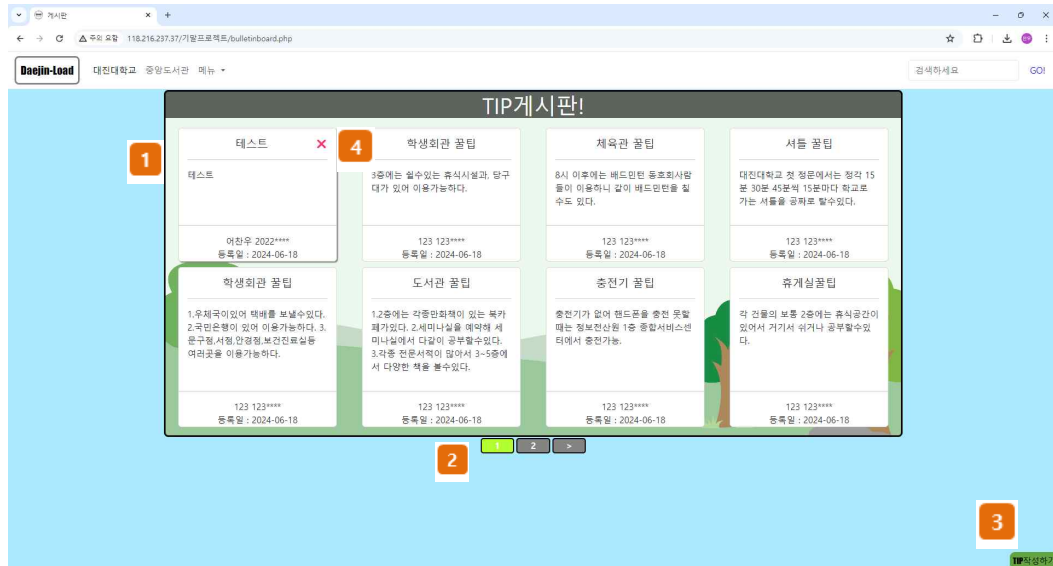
게시판 × +

주의 요함 118.216.237.37/기말프로젝트/bulletinboard.php

Daejin-Load 대진대학교 중앙도서관 메뉴 ▾

검색하세요 GO!

TIP게시판!

1

테스트 ×

테스트

어찬우 2022****
등록일 : 2024-06-18

4

학생회관 꿀팁

3층에는 쉴수있는 휴식시설과, 당구대가 있어 이용가능하다.

123 123****
등록일 : 2024-06-18

체육관 꿀팁

8시 이후에는 배드민턴 동호회사람들이 이용하니 같이 배드민턴을 칠 수도 있다.

123 123****
등록일 : 2024-06-18

셔틀 꿀팁

대진대학교 첫 정문에서는 정각 15분 30분 45분씩 15분마다 학교로 가는 셔틀을 공짜로 탈수있다.

123 123****
등록일 : 2024-06-18

학생회관 꿀팁

1.우체국이있어 택배를 보낼수있다. 2.국민은행이 있어 이용가능하다. 3.문구점,서점,안경점,보건진료실등 여러곳을 이용가능하다.

123 123****
등록일 : 2024-06-18

도서관 꿀팁

1.2층에는 각종만화책이 있는 북카페가있다. 2.세미나실을 예약해 세미나실에서 다같이 공부할수있다. 3.각종 전문서적이 많아서 3~5층에서 다양한 책을 볼수있다.

123 123****
등록일 : 2024-06-18

충전기 꿀팁

충전기가 없어 핸드폰을 충전 못할때는 정보전산원 1층 종합서비스센터에서 충전가능.

123 123****
등록일 : 2024-06-18

휴게실꿀팁

각 건물의 보통 2층에는 휴식공간이 있어서 거기서 쉬거나 공부할수있다.

123 123****
등록일 : 2024-06-18

1 2 >

2

3

TIP작성하기